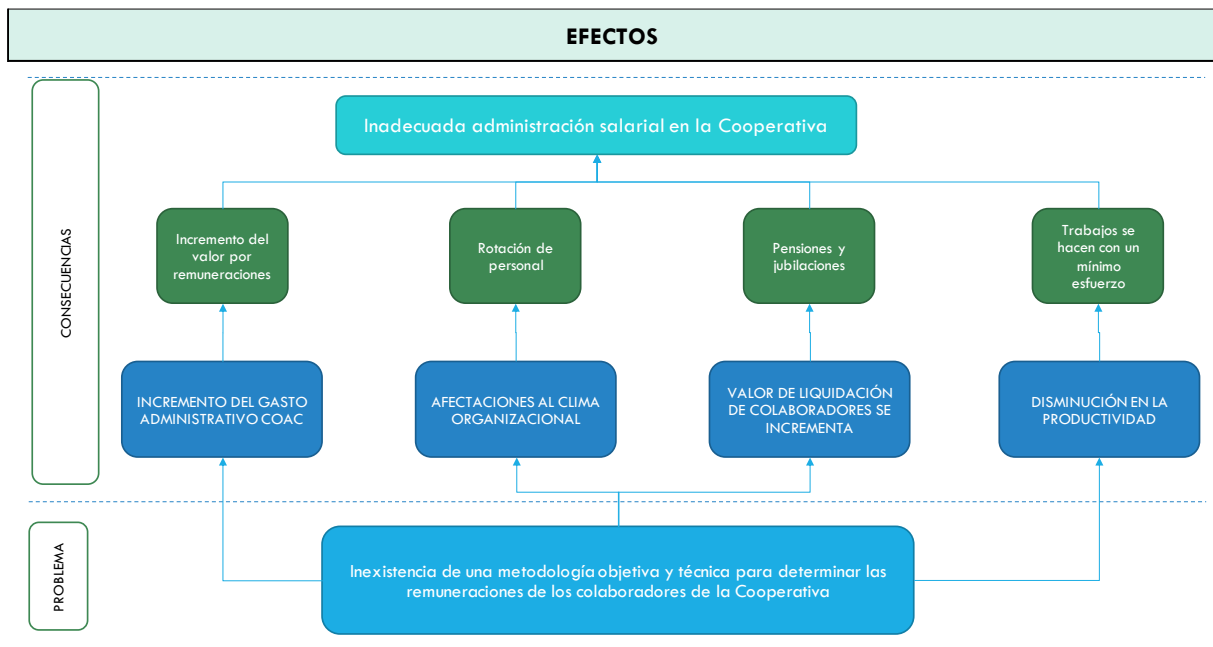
EFECTOS

CONSECUENCIAS

Inadecuada administración salarial en la Cooperativa

Incremento del valor por remuneraciones

Rotación de personal

Pensiones y jubilaciones

Trabajos se hacen con un mínimo esfuerzo

INCREMENTO DEL GASTO ADMINISTRATIVO COAC

AFECTACIONES AL CLIMA ORGANIZACIONAL

VALOR DE LIQUIDACIÓN DE COLABORADORES SE INCREMENTA

DISMINUCIÓN EN LA PRODUCTIVIDAD

PROBLEMA

Inexistencia de una metodología objetiva y técnica para determinar las remuneraciones de los colaboradores de la Cooperativa